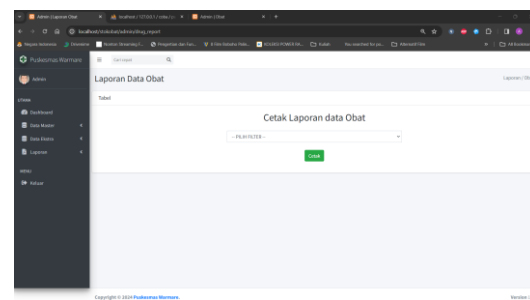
Admin | Laporan Obat
localhost / 127.0.0.1 / cetak / ...
Admin | Obat
localhost/sisteobat/admin/drug_report
Puskesmas Warmare
Admin
Cari Input
Laporan Data Obat
Laporan / Ob
Tabel
Dashboard
Data Master
Data Master
Laporan
Keluar
Cetak Laporan data Obat
-- PILIH FILTER --
Cetak
Copyright © 2024 Puskesmas Warmare.
Version